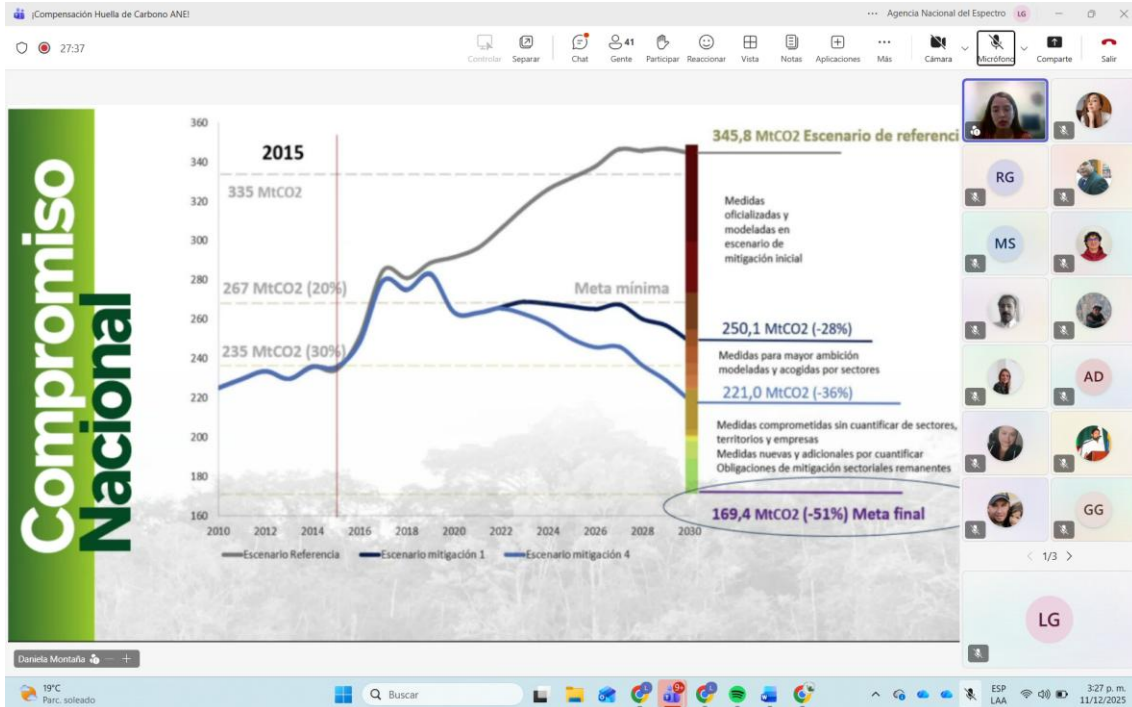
¡Compensación Huella de Carbono ANE!

... Agencia Nacional del Espectro LG

27:37

Controlar Separar Chat 41 Gente Participar Reaccionar Vista Notas Aplicaciones Más Cámara Micrófono Comparte Salir

Compromiso Nacional

2015

335 MtCO2

267 MtCO2 (20%)

235 MtCO2 (30%)

Meta mínima

345,8 MtCO2 Escenario de referenci

Medidas oficializadas y modeladas en escenario de mitigación inicial

250,1 MtCO2 (-28%)

Medidas para mayor ambición modeladas y acogidas por sectores

221,0 MtCO2 (-36%)

Medidas comprometidas sin cuantificar de sectores, territorios y empresas
Medidas nuevas y adicionales por cuantificar
Obligaciones de mitigación sectoriales remanentes

169,4 MtCO2 (-51%) Meta final

360 340 320 300 280 260 240 220 200 180 160

2010 2012 2014 2016 2018 2020 2022 2024 2026 2028 2030

Escenario Referencia Escenario mitigación 1 Escenario mitigación 4

RG MS AD GG

< 1/3 >

LG

Daniela Montaña

19°C Parc. soleado

Buscar

ESP LAA 3:27 p. m. 11/12/2025